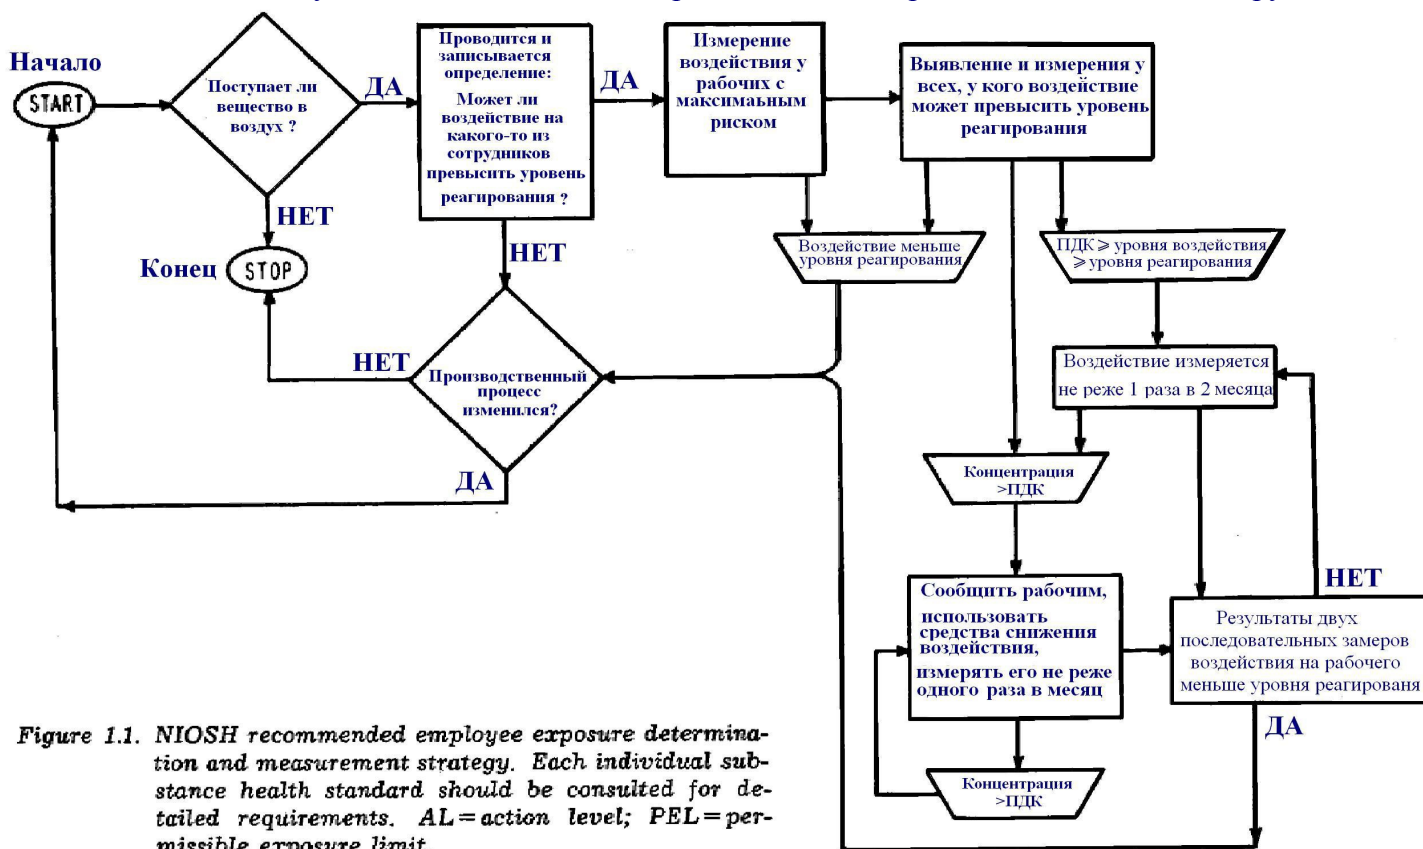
Начало

START

Поступает ли вещество в воздух ?

ДА

НЕТ

Конец

STOP

Проводится и записывается определение: Может ли воздействие на какого-то из сотрудников превысить уровень реагирования ?

ДА

НЕТ

Измерение воздействия у рабочих с максимальным риском

Выявление и измерения у всех, у кого воздействие может превысить уровень реагирования

Воздействие меньше уровня реагирования

ПДК ≥ уровня воздействия ≥ уровня реагирования

НЕТ

Производственный процесс изменился?

ДА

Воздействие измеряется не реже 1 раза в 2 месяца

Концентрация >ПДК

Сообщить рабочим, использовать средства снижения воздействия, измерять его не реже одного раза в месяц

Концентрация >ПДК

НЕТ

Результаты двух последовательных замеров воздействия на рабочего меньше уровня реагированя

ДА

Figure 1.1. NIOSH recommended employee exposure determination and measurement strategy. Each individual substance health standard should be consulted for detailed requirements. AL = action level; PEL = permissible exposure limit.